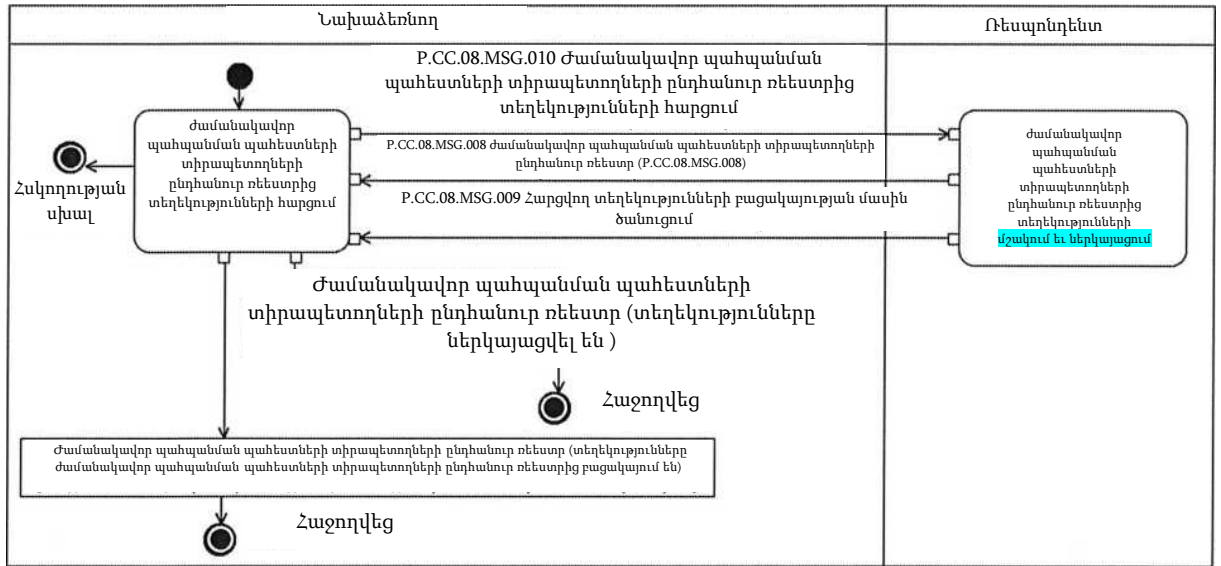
Նախաձեռնող

Ռեսպոնդենտ

P.CC.08.MSG.010 Ժամանակավոր պահպանման պահեստների տիրապետողների ընդհանուր ռեեստրից տեղեկությունների հարցում

ժամանակավոր պահպանման պահեստների տիրապետողների ընդհանուր ռեեստրից տեղեկությունների հարցում

P.CC.08.MSG.008 ժամանակավոր պահպանման պահեստների տիրապետողների ընդհանուր ռեեստր (P.CC.08.MSG.008)

P.CC.08.MSG.009 Հարցվող տեղեկությունների բացակայության մասին ծանուցում

ժամանակավոր պահպանման պահեստների տիրապետողների ընդհանուր ռեեստրից տեղեկությունների մշակում եւ ներկայացում

Հսկողության սխալ

Ժամանակավոր պահպանման պահեստների տիրապետողների ընդհանուր ռեեստր (տեղեկությունները ներկայացվել են )

Հաջողվեց

Ժամանակավոր պահպանման պահեստների տիրապետողների ընդհանուր ռեեստր (տեղեկությունները ժամանակավոր պահպանման պահեստների տիրապետողների ընդհանուր ռեեստրից բացակայում են)

Հաջողվեց